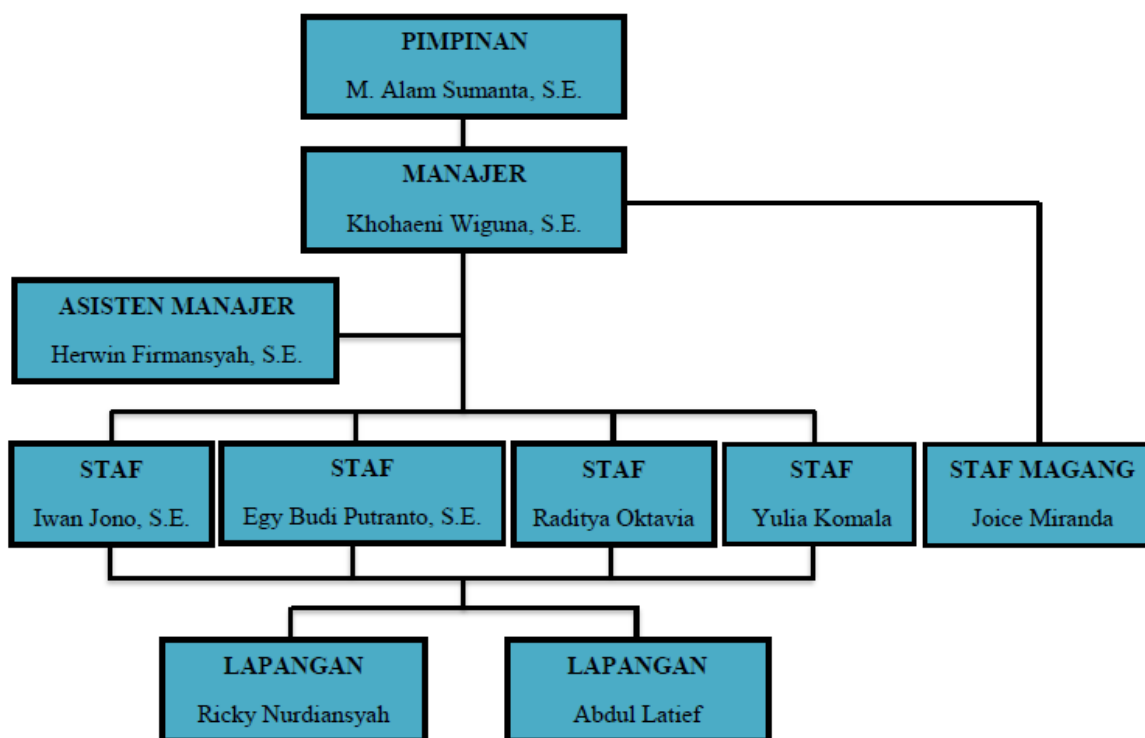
PIMPINAN
M. Alam Sumanta, S.E.

MANAJER
Khohaeni Wiguna, S.E.

ASISTEN MANAJER
Herwin Firmansyah, S.E.

STAF
Iwan Jono, S.E.

STAF
Egy Budi Putranto, S.E.

STAF
Raditya Oktavia

STAF
Yulia Komala

STAF MAGANG
Joice Miranda

LAPANGAN
Ricky Nurdiansyah

LAPANGAN
Abdul Latief